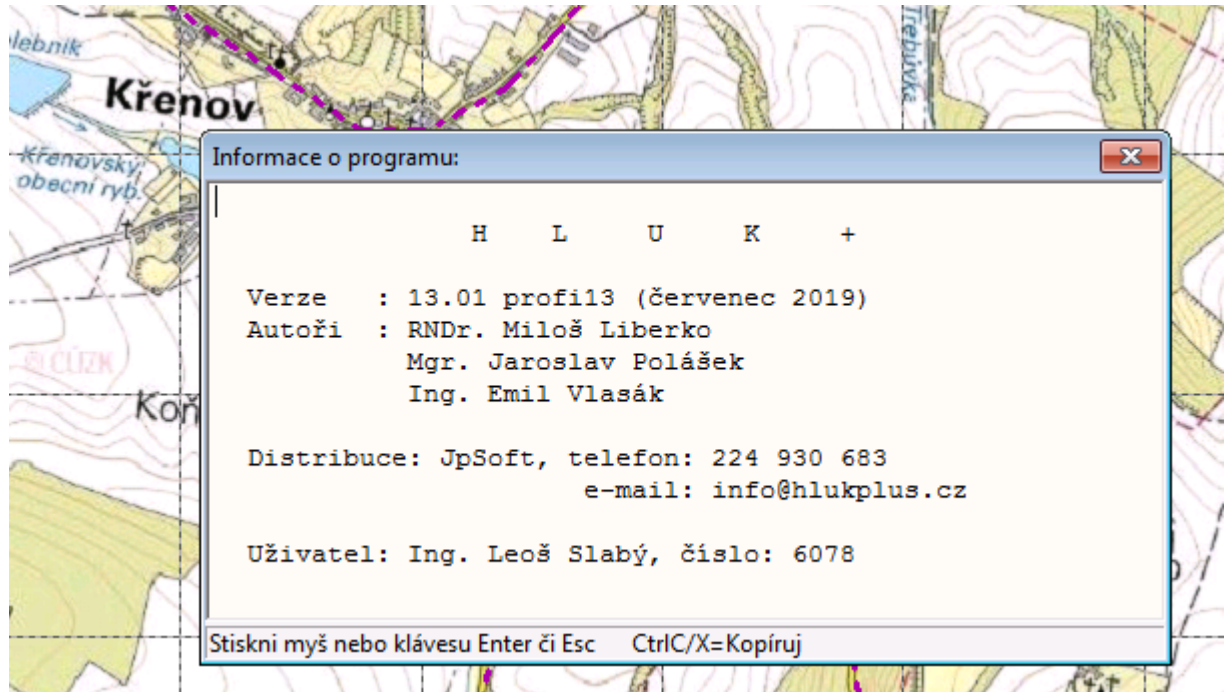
lebník

Křenov

Křenovský obecní ryb.

Třebůvka

ČÚZK

Koň

Informace o programu:

H L U K +

Verze : 13.01 profi13 (červenec 2019)
Autoři : RNDr. Miloš Liberko
Mgr. Jaroslav Polášek
Ing. Emil Vlasák

Distribuce: JpSoft, telefon: 224 930 683
e-mail: info@hlukplus.cz

Uživatel: Ing. Leoš Slabý, číslo: 6078

Stiskni myš nebo klávesu Enter či Esc CtrlC/X=Kopíruj